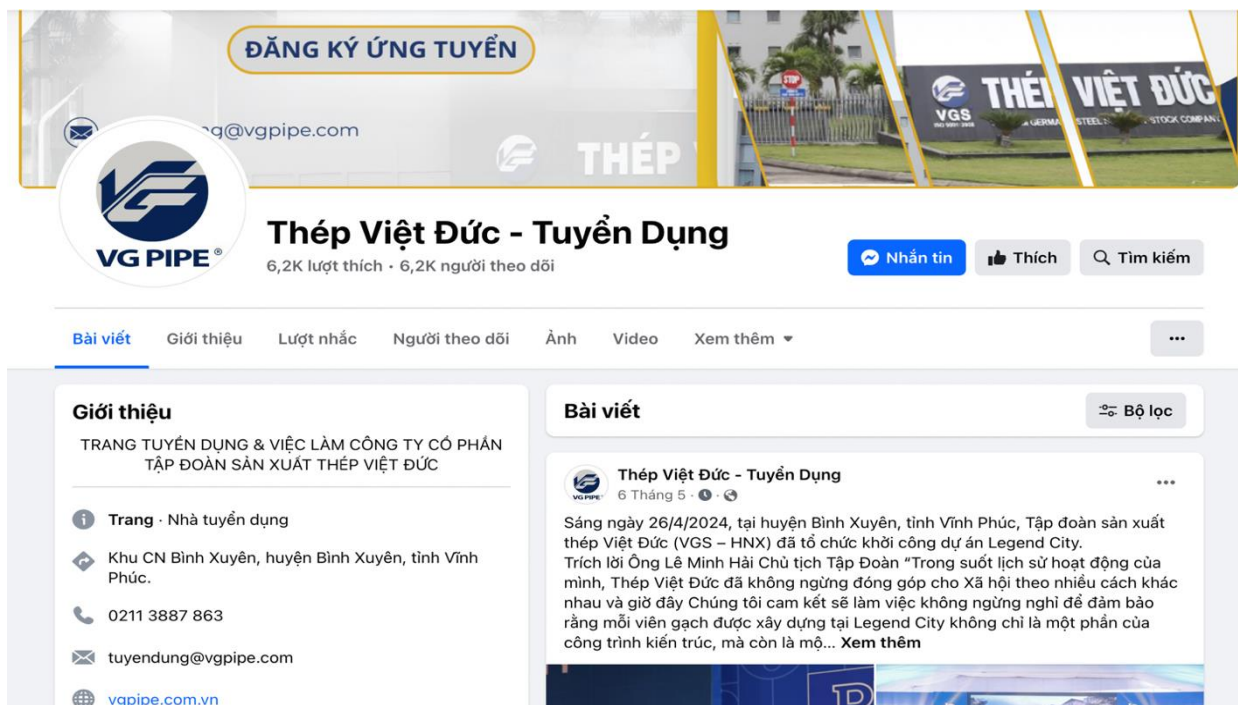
ĐĂNG KÝ ỨNG TUYỂN

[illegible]g@vgpipe.com

THÉP V

THÉP VIỆT ĐỨC

VGS

VG PIPE®

Thép Việt Đức - Tuyển Dụng

6,2K lượt thích • 6,2K người theo dõi

Nhắn tin

Thích

Tìm kiếm

Bài viết

Giới thiệu

Lượt nhắc

Người theo dõi

Ảnh

Video

Xem thêm

...

Giới thiệu

TRANG TUYỂN DỤNG & VIỆC LÀM CÔNG TY CỔ PHẦN TẬP ĐOÀN SẢN XUẤT THÉP VIỆT ĐỨC

Trang · Nhà tuyển dụng

Khu CN Bình Xuyên, huyện Bình Xuyên, tỉnh Vĩnh Phúc.

0211 3887 863

tuyendung@vgpipe.com

vgpipe.com.vn

Bài viết

Bộ lọc

Thép Việt Đức - Tuyển Dụng

6 Tháng 5 ·

...

Sáng ngày 26/4/2024, tại huyện Bình Xuyên, tỉnh Vĩnh Phúc, Tập đoàn sản xuất thép Việt Đức (VGS – HNX) đã tổ chức khởi công dự án Legend City.
Trích lời Ông Lê Minh Hải Chủ tịch Tập Đoàn “Trong suốt lịch sử hoạt động của mình, Thép Việt Đức đã không ngừng đóng góp cho Xã hội theo nhiều cách khác nhau và giờ đây Chúng tôi cam kết sẽ làm việc không ngừng nghỉ để đảm bảo rằng mỗi viên gạch được xây dựng tại Legend City không chỉ là một phần của công trình kiến trúc, mà còn là mộ... Xem thêm